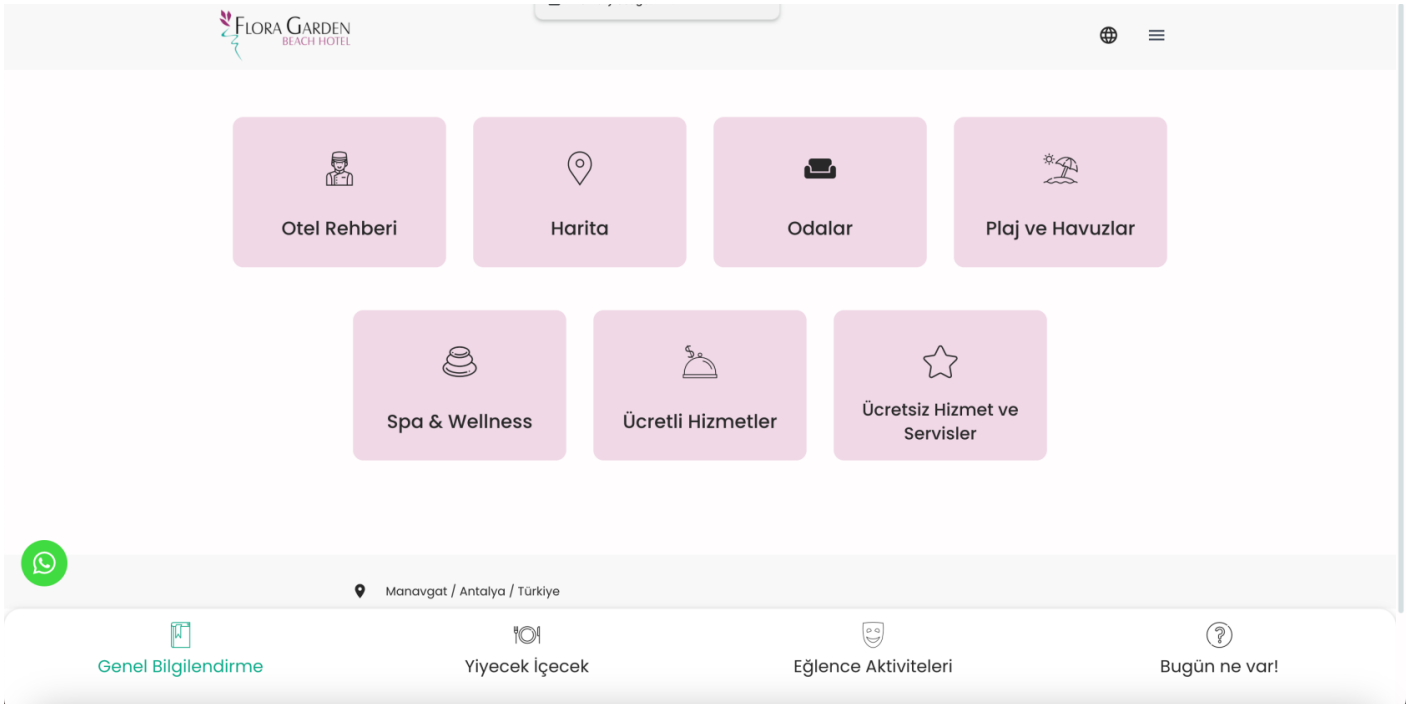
FLORA GARDEN
BEACH HOTEL

Otel Rehberi

Harita

Odalar

Plaj ve Havuzlar

Spa & Wellness

Ücretli Hizmetler

Ücretsiz Hizmet ve Servisler

Manavgat / Antalya / Türkiye

Genel Bilgilendirme

Yiyecek İçecek

Eğlence Aktiviteleri

Bugün ne var!